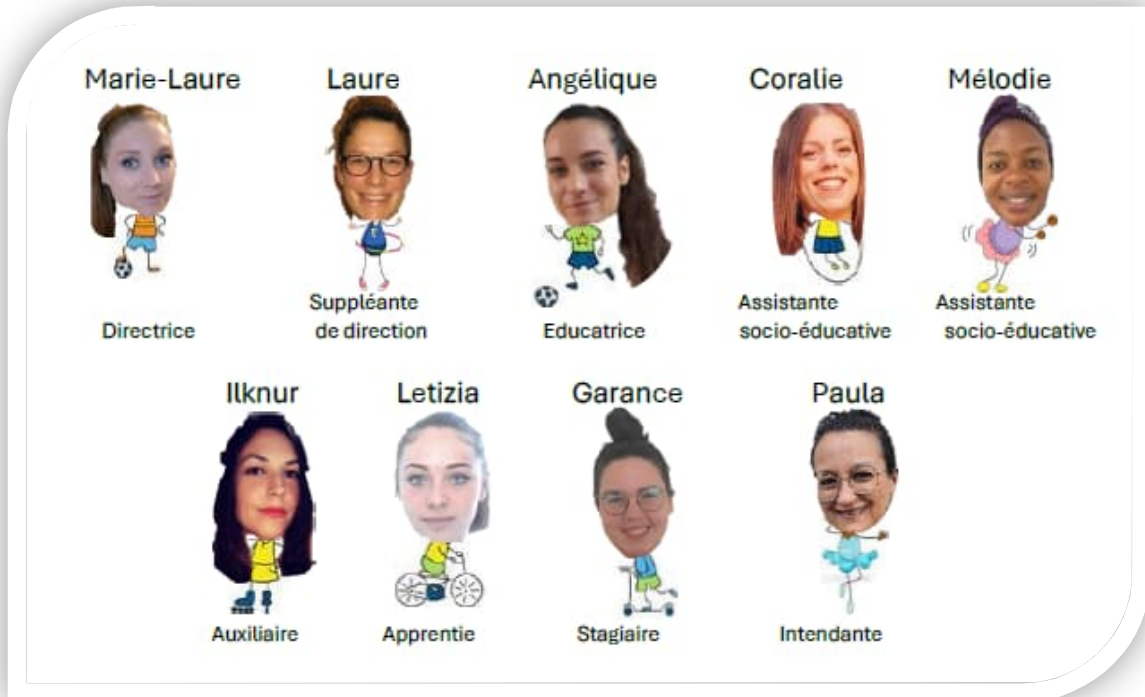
Marie-Laure
Directrice

Laure
Suppléante de direction

Angélique
Educatrice

Coralie
Assistante socio-éducative

Mélodie
Assistante socio-éducative

Ilknur
Auxiliaire

Letizia
Apprentie

Garance
Stagiaire

Paula
Intendante